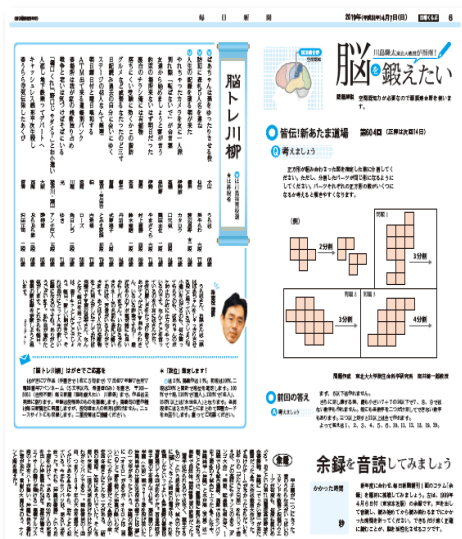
毎 日 新 聞

2019年(平成31年)4月7日(日)

6

川島隆太教授の 監修

脳を鍛えたい

皆伝!新あたま道場 第604回 (三番は次回14日)

Q 考えましょう

例

2分割

3分割

4分割

問題1

問題2

問題3

前回の答え

A 考えましょう

脳トレ川柳

「脳トレ川柳」はがきでご応募を

「読む」楽しさ!

余録を音読してみましょう

かかった時間

秒